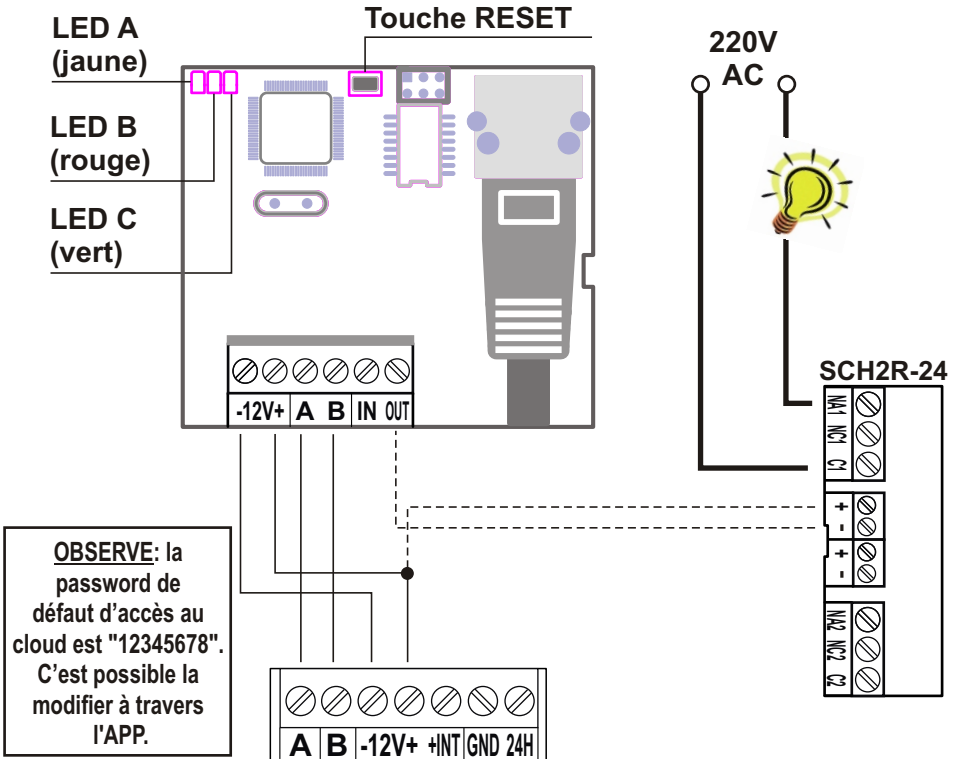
LED A
(jaune)

LED B
(rouge)

LED C
(vert)

Touche RESET

220V
AC

SCH2R-24

-12V+ A B IN OUT

NA1 NC1 C1

+ -

+ -

NA2 NC2 C2

OBSERVE: la password de défaut d'accès au cloud est "12345678". C'est possible la modifier à travers l'APP.

A B -12V+ +INT GND 24H